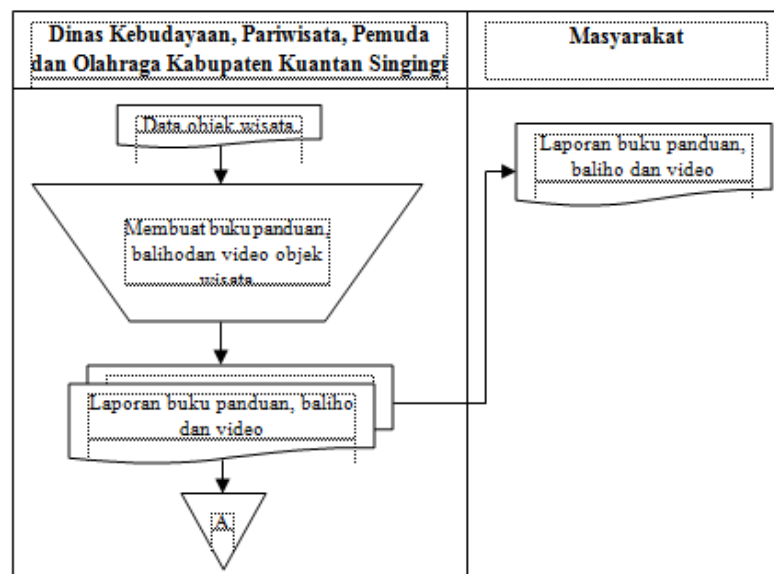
Dinas Kebudayaan, Pariwisata, Pemuda dan Olahraga Kabupaten Kuantan Singingi

Masyarakat

Data objek wisata

Membuat buku panduan, balihodan video objek wisata

Laporan buku panduan, baliho dan video

A

Laporan buku panduan, baliho dan video